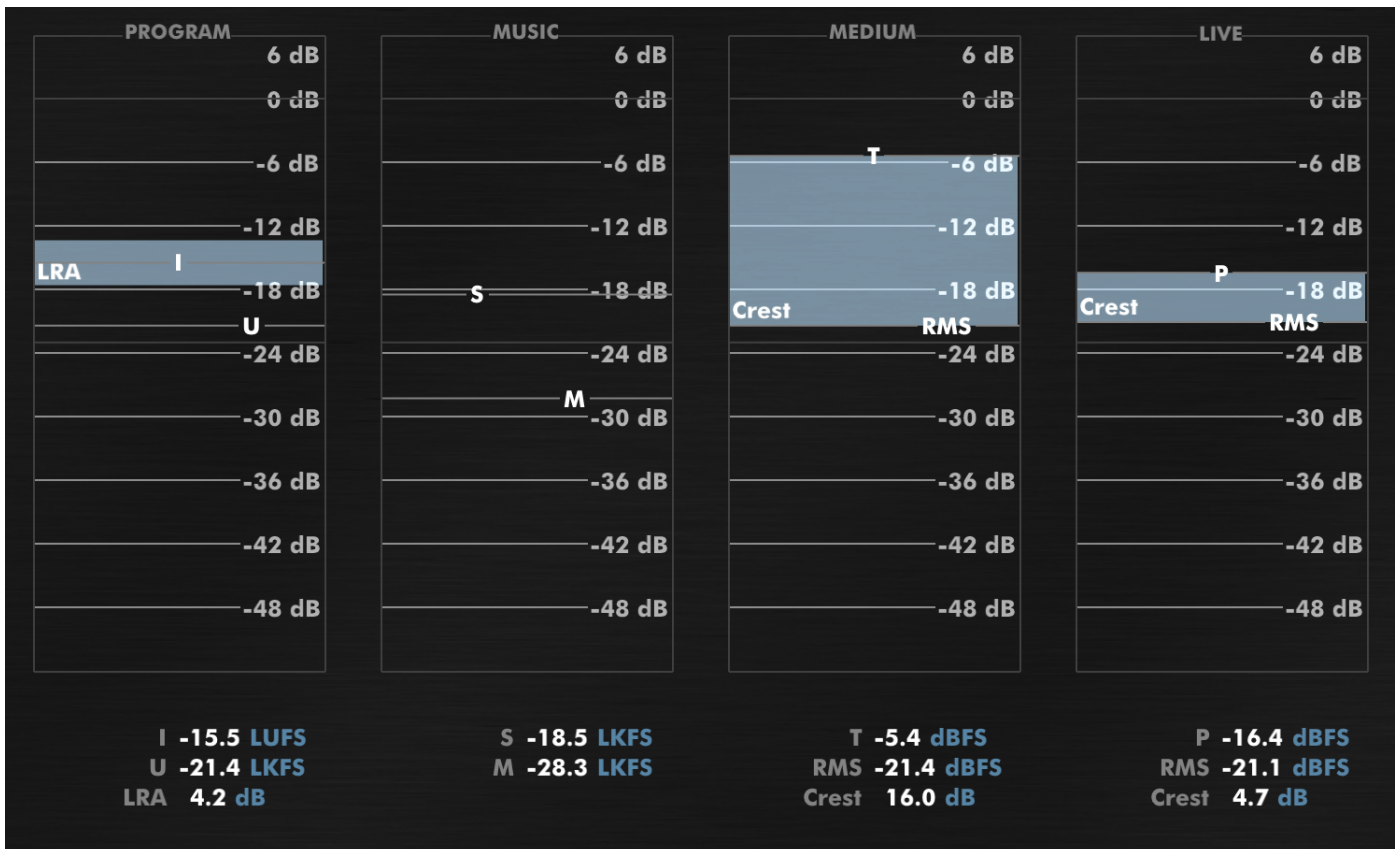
PROGRAM
6 dB
0 dB
-6 dB
-12 dB
LRA
I
-18 dB
U
-24 dB
-30 dB
-36 dB
-42 dB
-48 dB

MUSIC
6 dB
0 dB
-6 dB
-12 dB
S
-18 dB
-24 dB
M
-30 dB
-36 dB
-42 dB
-48 dB

MEDIUM
6 dB
0 dB
T
-6 dB
-12 dB
-18 dB
Crest
RMS
-24 dB
-30 dB
-36 dB
-42 dB
-48 dB

LIVE
6 dB
0 dB
-6 dB
-12 dB
P
-18 dB
Crest
RMS
-24 dB
-30 dB
-36 dB
-42 dB
-48 dB

I -15.5 LUFS
U -21.4 LKFS
LRA 4.2 dB

S -18.5 LKFS
M -28.3 LKFS

T -5.4 dBFS
RMS -21.4 dBFS
Crest 16.0 dB

P -16.4 dBFS
RMS -21.1 dBFS
Crest 4.7 dB